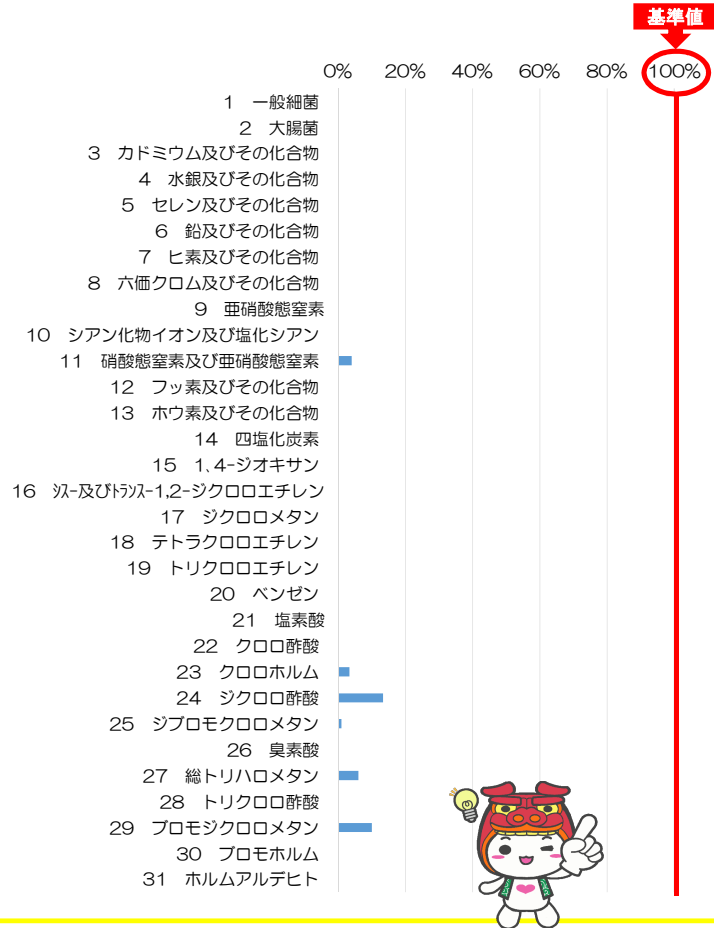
基準値

0% 20% 40% 60% 80% 100%

1 一般細菌
2 大腸菌
3 カドミウム及びその化合物
4 水銀及びその化合物
5 セレン及びその化合物
6 鉛及びその化合物
7 ヒ素及びその化合物
8 六価クロム及びその化合物
9 亜硝酸態窒素
10 シアン化物イオン及び塩化シアン
11 硝酸態窒素及び亜硝酸態窒素
12 フッ素及びその化合物
13 ホウ素及びその化合物
14 四塩化炭素
15 1,4-ジオキサン
16 シス-及びトランス-1,2-ジクロロエチレン
17 ジクロロメタン
18 テトラクロロエチレン
19 トリクロロエチレン
20 ベンゼン
21 塩素酸
22 クロロ酢酸
23 クロロホルム
24 ジクロロ酢酸
25 ジブロモクロロメタン
26 臭素酸
27 総トリハロメタン
28 トリクロロ酢酸
29 ブロモジクロロメタン
30 ブロモホルム
31 ホルムアルデヒド